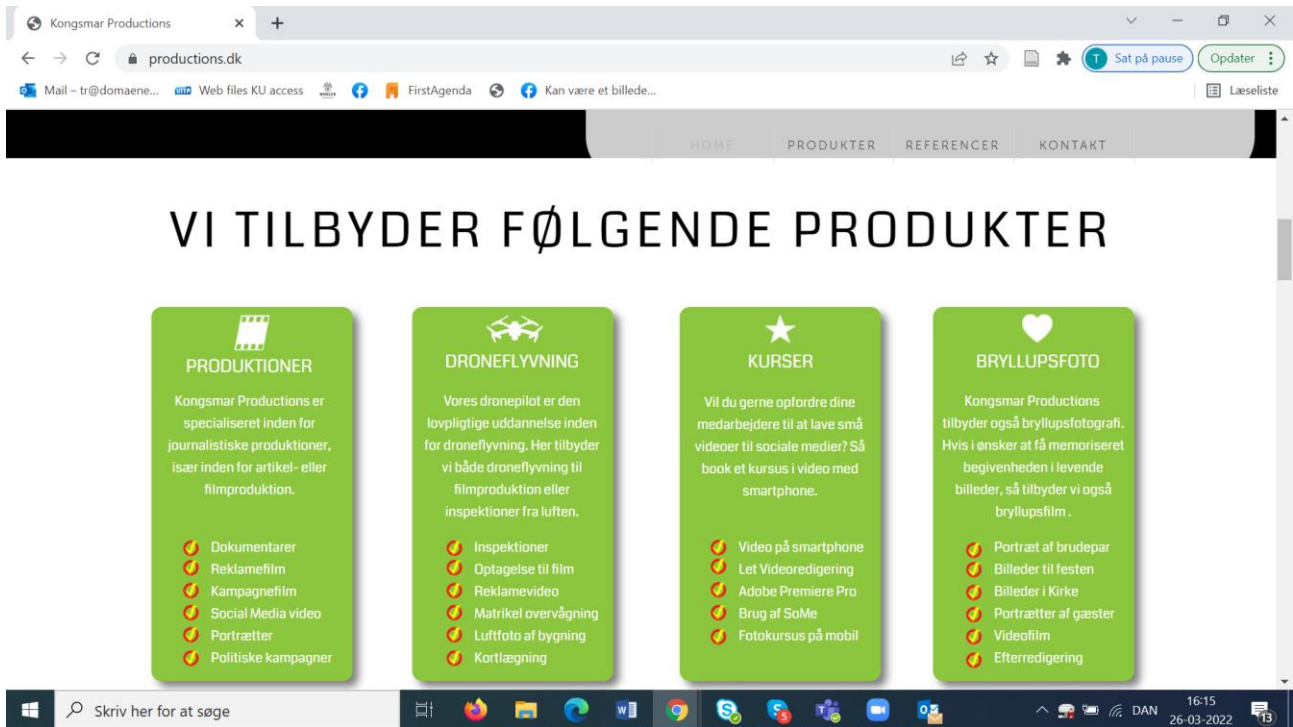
Kongsmar Productions ×  +

productions.dk

Sat på pause  Opdater

Mail – tr@domaene...  Web files KU access  FirstAgenda  Kan være et billede...  Læseliste

HOME  PRODUKTER  REFERENCER  KONTAKT

VI TILBYDER FØLGENDE PRODUKTER

PRODUKTIONER

Kongsmar Productions er specialiseret inden for journalistiske produktioner, især inden for artikel- eller filmproduktion.

Dokumentarer
Reklamefilm
Kampagnefilm
Social Media video
Portrætter
Politiske kampagner

DRONEFLYVNING

Vores dronepilot er den lovpligtige uddannelse inden for droneflyvning. Her tilbyder vi både droneflyvning til filmproduktion eller inspektioner fra luften.

Inspektioner
Optagelse til film
Reklamevideo
Matrikel overvågning
Luftfoto af bygning
Kortlægning

KURSER

Vil du gerne opfordre dine medarbejdere til at lave små videoer til sociale medier? Så book et kursus i video med smartphone.

Video på smartphone
Let Videoredigering
Adobe Premiere Pro
Brug af SoMe
Fotokursus på mobil

BRYLLUPSFOTO

Kongsmar Productions tilbyder også bryllupsfotografi. Hvis i ønsker at få memoriseret begivenheden i levende billeder, så tilbyder vi også bryllupsfilm .

Portræt af brudepar
Billeder til festen
Billeder i Kirke
Portrætter af gæster
Videofilm
Efterredigering

Skriv her for at søge

DAN  16:15  26-03-2022  13